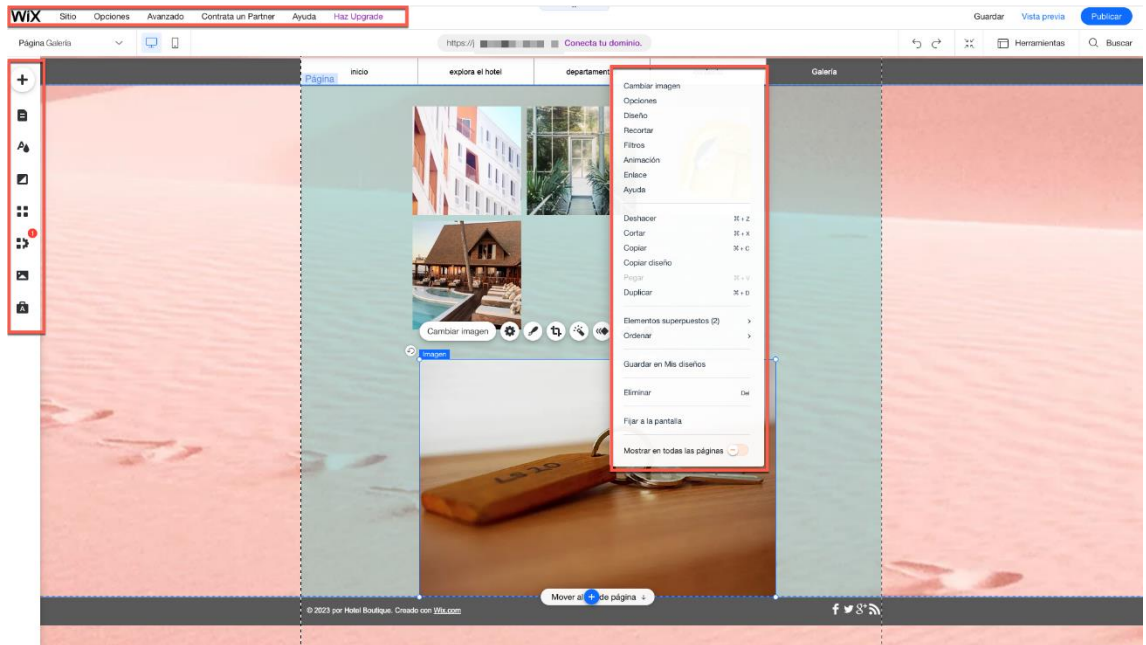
WiX Sitio Opciones Avanzado Contrata un Partner Ayuda Haz Upgrade

Guardar Vista previa Publicar

Página Galería

https://j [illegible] Conecta tu dominio.

Herramientas Buscar

Página

inicio explora el hotel departament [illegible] Galería

Cambiar imagen
Opciones
Diseño
Recortar
Filtros
Animación
Enlace
Ayuda

Deshacer ⌘+Z
Cortar ⌘+X
Copiar ⌘+C
Copiar diseño
Pegar ⌘+V
Duplicar ⌘+D

Elementos superpuestos (2) ›
Ordenar ›

Guardar en Mis diseños

Eliminar Del

Fijar a la pantalla

Mostrar en todas las páginas

Cambiar imagen

Imagen

Mover al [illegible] de página

© 2023 por Hotel Boutique. Creado con Wix.com